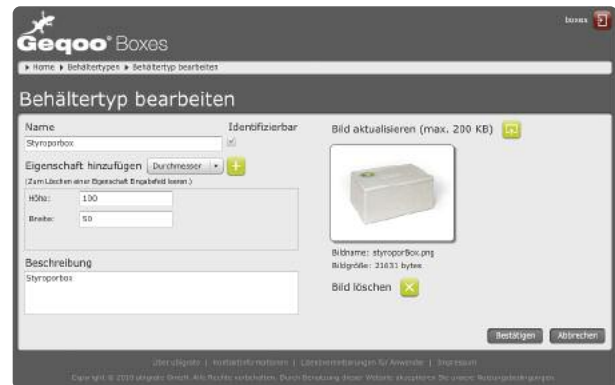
Geqoo® Boxes

boxes

▸ Home ▸ Behältertypes ▸ Behältertyp bearbeiten

Behältertyp bearbeiten

Name
Styroporbox

Identifizierbar

Eigenschaft hinzufügen Durchmesser
(Zum Löschen einer Eigenschaft Eingabefeld leeren.)

Höhe: 100
Breite: 50

Beschreibung
Styroporbox

Bild aktualisieren (max. 200 KB)

Bildname: styroporBox.png
Bildgröße: 21631 bytes

Bild löschen

Bestätigen Abbrechen

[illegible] | Kontaktinformationen | Lizenzvereinbarungen für Anwender | Impressum

Copyright © 2010 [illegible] GmbH. Alle Rechte vorbehalten. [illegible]